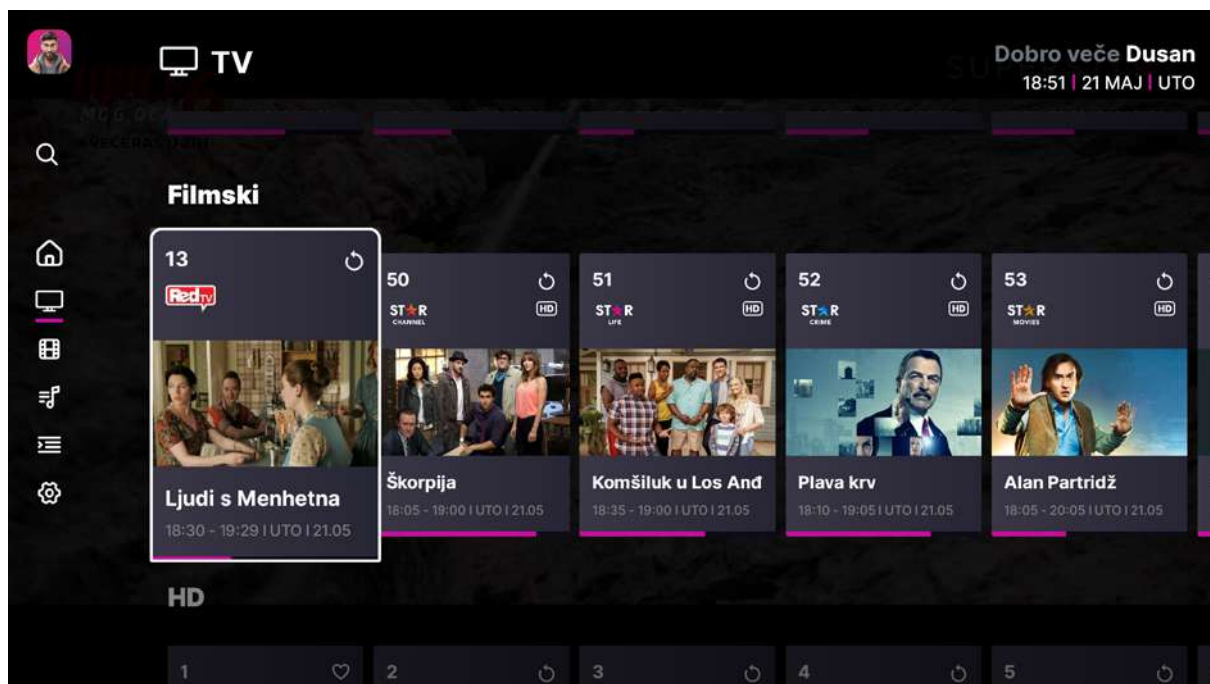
TV

Dobro veče Dusan
18:51 | 21 MAJ | UTO

Filmski

13
Red TV
Ljudi s Menhetna
18:30 - 19:29 I UTO I 21.05

50
STAR CHANNEL
HD
Škorpija
18:05 - 19:00 I UTO I 21.05

51
STAR LIFE
HD
Komšiluk u Los Anđ
18:35 - 19:00 I UTO I 21.05

52
STAR CRIME
HD
Plava krv
18:10 - 19:05 I UTO I 21.05

53
STAR MOVIES
HD
Alan Partridž
18:05 - 20:05 I UTO I 21.05

HD

1

2

3

4

5